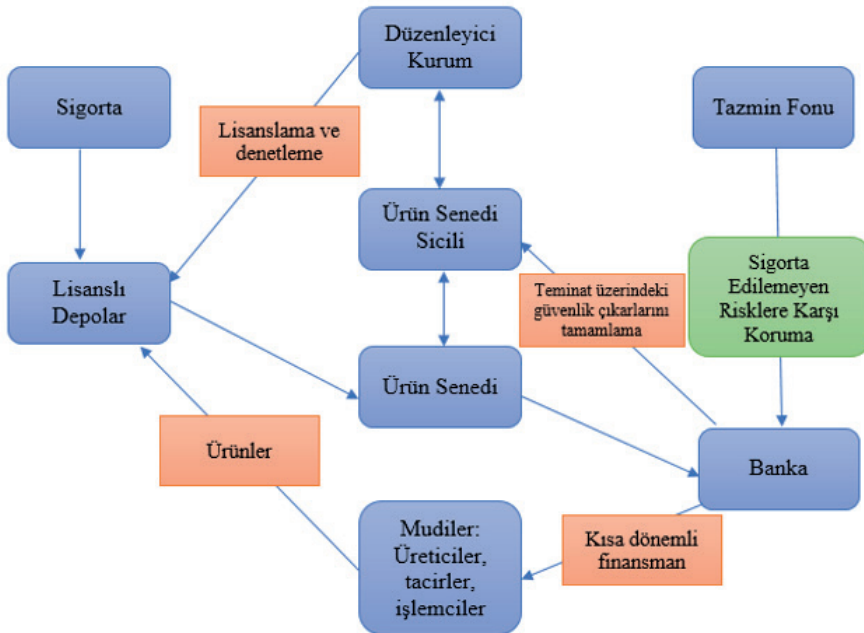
Düzenleyici Kurum

Sigorta

Tazmin Fonu

Lisanslama ve denetleme

Ürün Senedi Sicili

Lisanslı Depolar

Teminat üzerindeki güvenlik çıkarlarını tamamlama

Sigorta Edilemeyen Risklere Karşı Koruma

Ürün Senedi

Ürünler

Banka

Mudiler: Üreticiler, tacirler, işlemciler

Kısa dönemli finansman